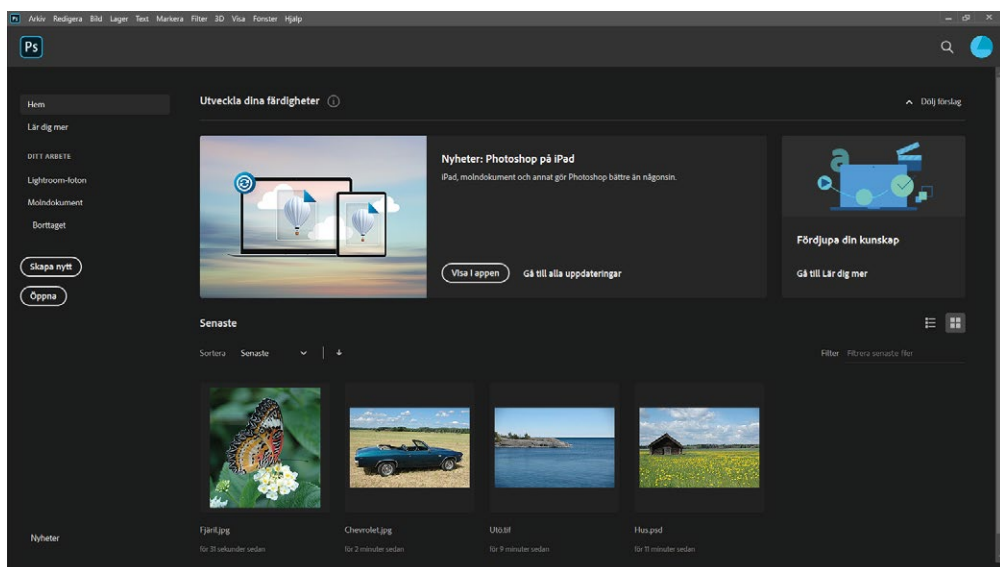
Ps Arkiv Redigera Bild Lager Text Markera Filter 3D Visa Fonster Hjälp

Ps

Hem
Lär dig mer
DITT ARBETE
Lightroom-foton
Molndokument
Borttaget

Skapa nytt
Öppna

Utveckla dina färdigheter

Dölj förslag

Nyheter: Photoshop på iPad
iPad, molndokument och annat gör Photoshop bättre än någonsin.

Visa i appen
Gå till alla uppdateringar

Fördjupa din kunskap
Gå till Lär dig mer

Senaste

Sortera Senaste

Filter Filtrera senaste filer

Fjäril.jpg
för 31 sekunder sedan

Chevrolet.jpg
för 2 minuter sedan

Utö.tif
för 9 minuter sedan

Hus.psd
för 11 minuter sedan

Nyheter